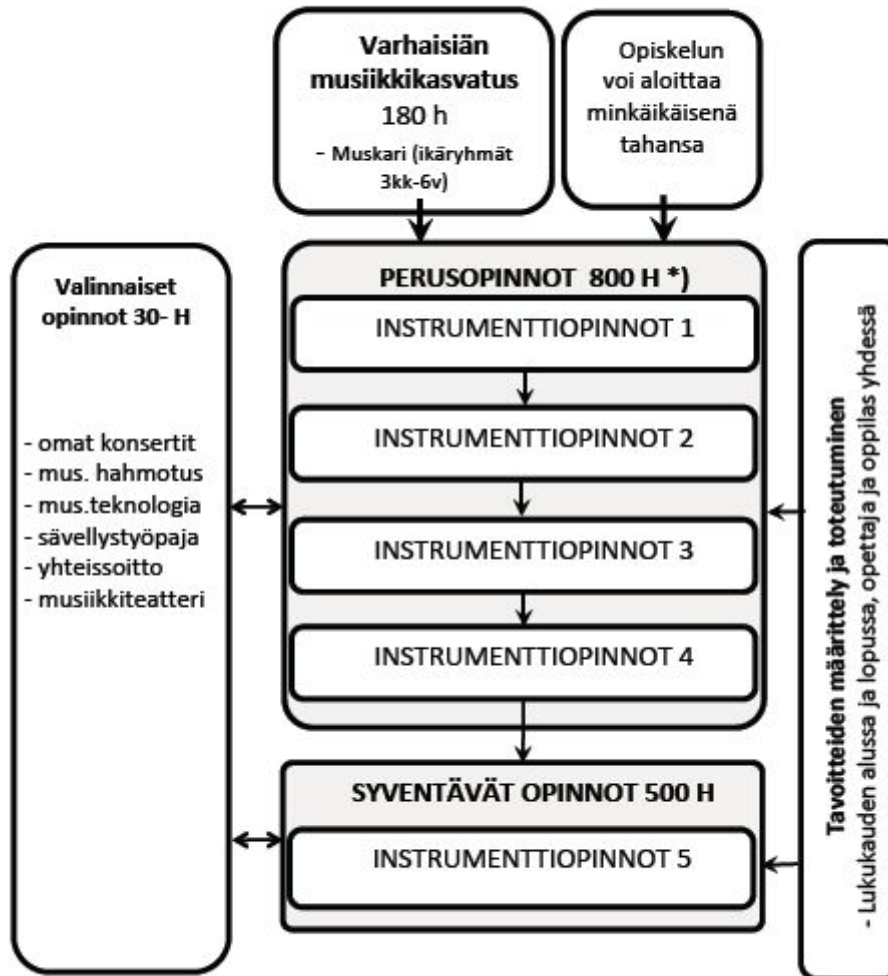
Varhaisiän musiikkikasvatus
180 h
- Muskari (ikäryhmät 3kk-6v)

Opiskelun voi aloittaa minkäikäisenä tahansa

Valinnaiset opinnot 30- H

- omat konsertit
- mus. hahmotus
- mus.teknologia
- sävellystyöpaja
- yhteissoitto
- musiikkiteatteri

PERUSOPINNOT 800 H *)
INSTRUMENTTIOPINNOT 1
INSTRUMENTTIOPINNOT 2
INSTRUMENTTIOPINNOT 3
INSTRUMENTTIOPINNOT 4

SYVENTÄVÄT OPINNOT 500 H
INSTRUMENTTIOPINNOT 5

Tavoitteiden määrittely ja toteutuminen
- Lukukauden alussa ja lopussa, opettaja ja oppilas yhdessä